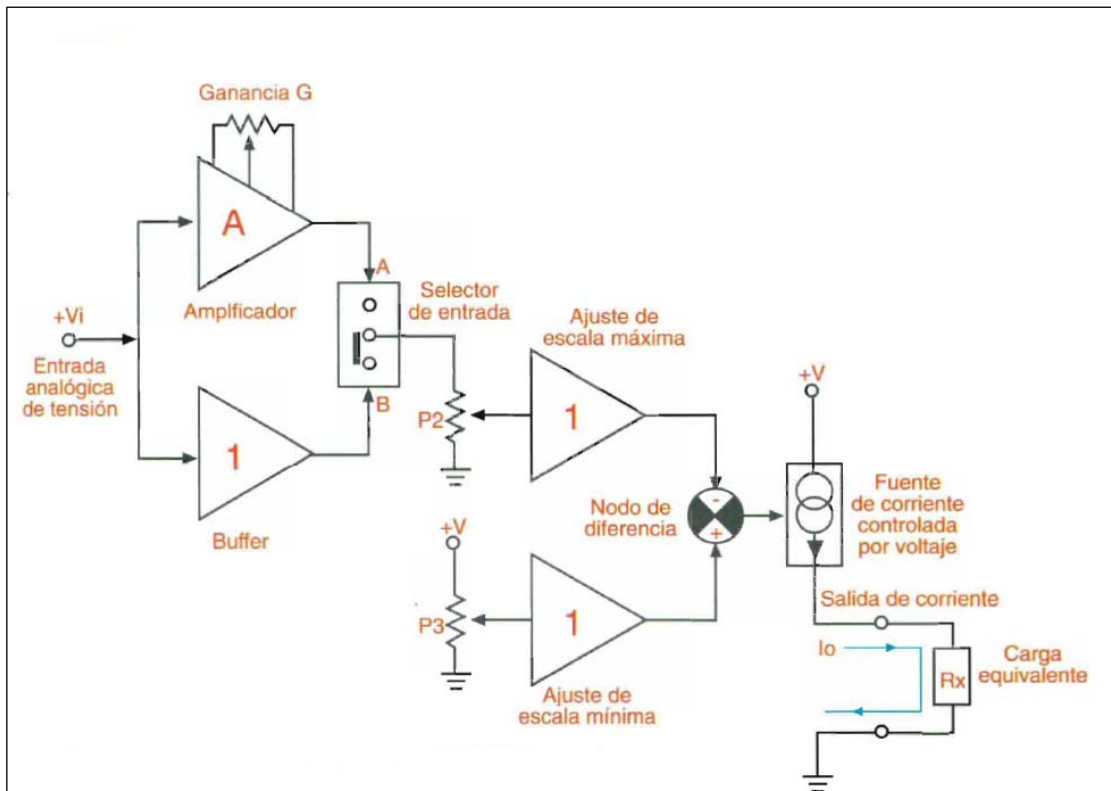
Ganancia G

A

Amplficador

+Vi

Entrada analógica de tensión

1

Buffer

A

Selector de entrada

B

P2

Ajuste de escala máxima

1

+V

Fuente de corriente controlada por voltaje

Nodo de diferencia

-

+

+V

P3

1

Ajuste de escala mínima

Salida de corriente

Io

Rx

Carga equivalente